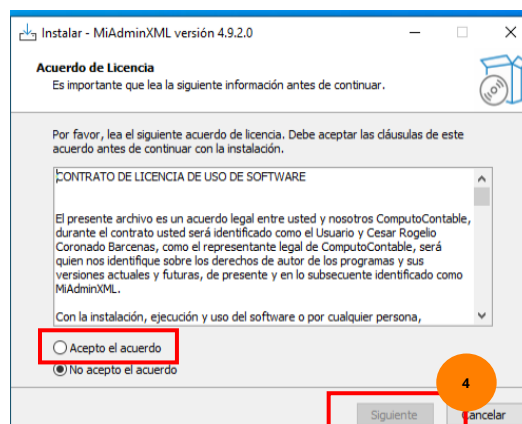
Instalar - MiAdminXML versión 4.9.2.0

Acuerdo de Licencia
Es importante que lea la siguiente información antes de continuar.

Por favor, lea el siguiente acuerdo de licencia. Debe aceptar las cláusulas de este acuerdo antes de continuar con la instalación.

CONTRATO DE LICENCIA DE USO DE SOFTWARE

El presente archivo es un acuerdo legal entre usted y nosotros ComputoContable, durante el contrato usted será identificado como el Usuario y Cesar Rogelio Coronado Barcenas, como el representante legal de ComputoContable, será quien nos identifique sobre los derechos de autor de los programas y sus versiones actuales y futuras, de presente y en lo subsecuente identificado como MiAdminXML.

Con la instalación, ejecución y uso del software o por cualquier persona,

Acepto el acuerdo
No acepto el acuerdo

4

Siguiente
Cancelar